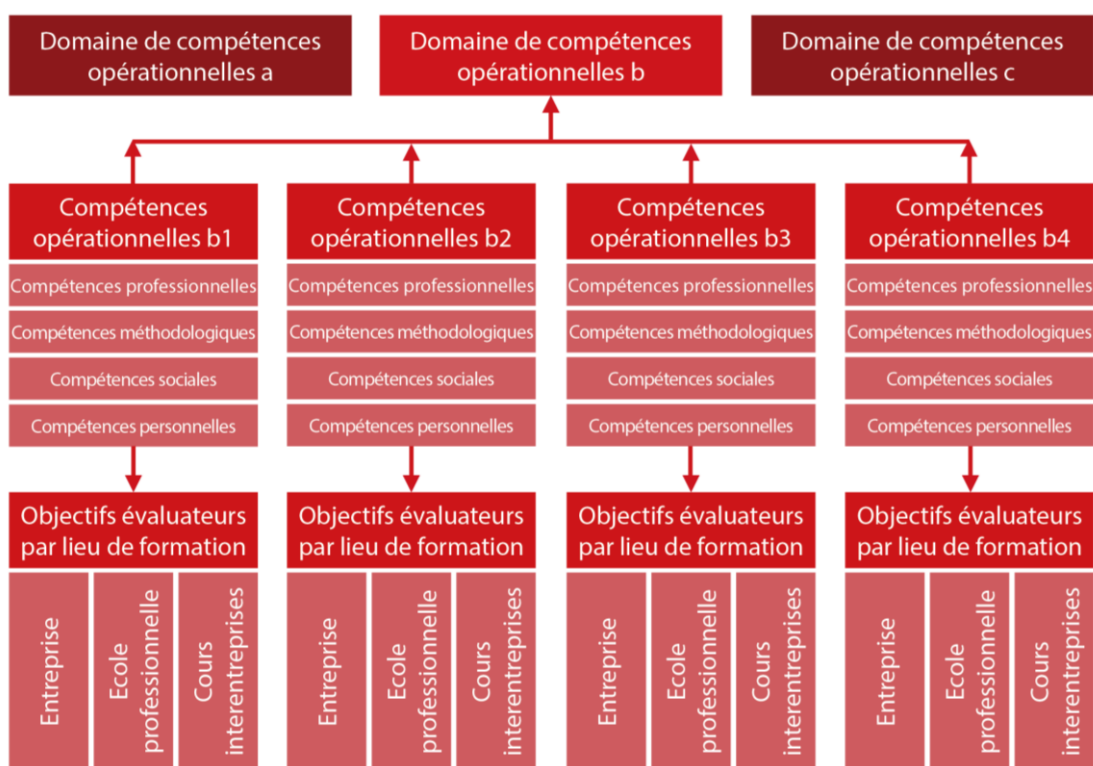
Domaine de compétences opérationnelles a

Domaine de compétences opérationnelles b

Domaine de compétences opérationnelles c

Compétences opérationnelles b1

Compétences professionnelles

Compétences méthodologiques

Compétences sociales

Compétences personnelles

Objectifs évaluateurs par lieu de formation

Entreprise

Ecole professionnelle

Cours interentreprises

Compétences opérationnelles b2

Compétences professionnelles

Compétences méthodologiques

Compétences sociales

Compétences personnelles

Objectifs évaluateurs par lieu de formation

Entreprise

Ecole professionnelle

Cours interentreprises

Compétences opérationnelles b3

Compétences professionnelles

Compétences méthodologiques

Compétences sociales

Compétences personnelles

Objectifs évaluateurs par lieu de formation

Entreprise

Ecole professionnelle

Cours interentreprises

Compétences opérationnelles b4

Compétences professionnelles

Compétences méthodologiques

Compétences sociales

Compétences personnelles

Objectifs évaluateurs par lieu de formation

Entreprise

Ecole professionnelle

Cours interentreprises